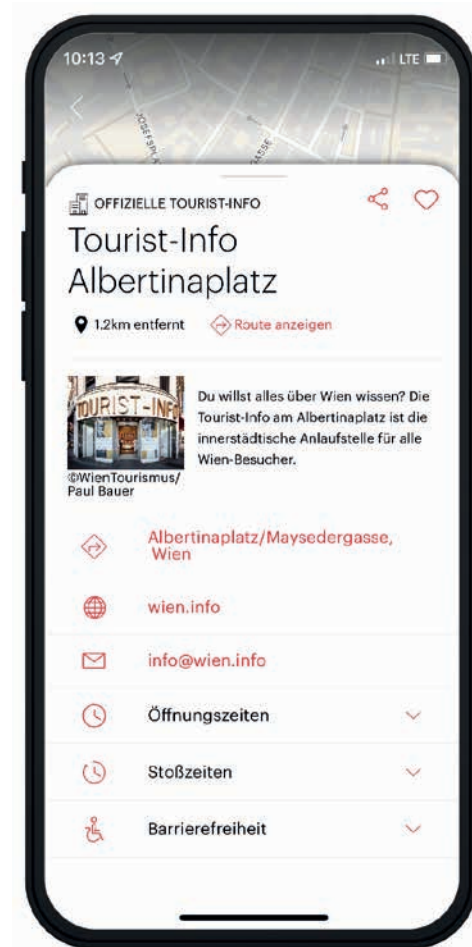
10:13

LTE

JOSEFSPL

GASSE

OFFIZIELLE TOURIST-INFO

Tourist-Info Albertinaplatz

1.2km entfernt

Route anzeigen

TOURIST-INFO

©WienTourismus/ Paul Bauer

Du willst alles über Wien wissen? Die Tourist-Info am Albertinaplatz ist die innerstädtische Anlaufstelle für alle Wien-Besucher.

Albertinaplatz/Maysedergasse, Wien

wien.info

info@wien.info

Öffnungszeiten

Stoßzeiten

Barrierefreiheit